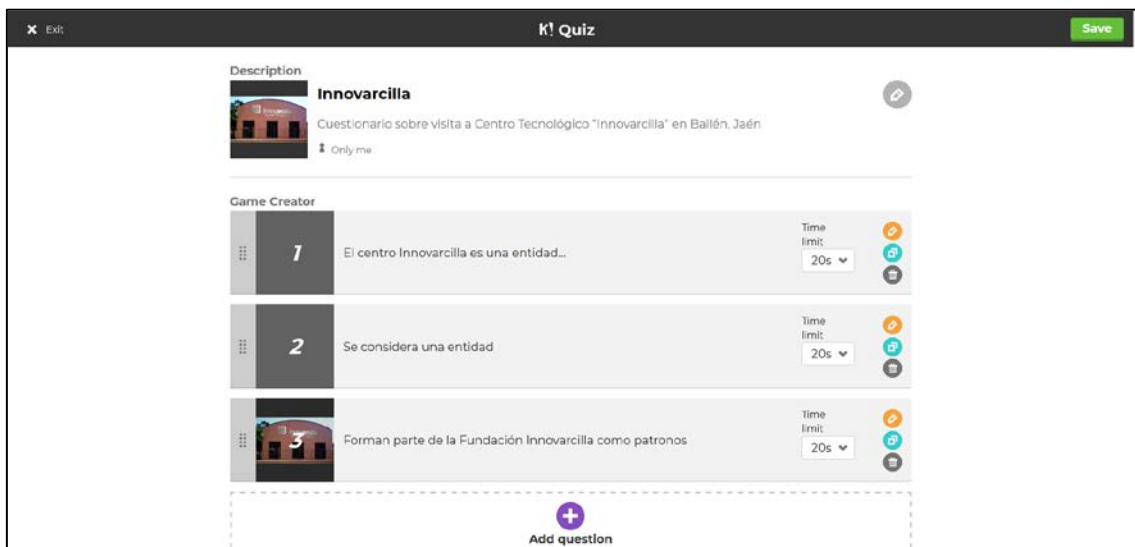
Exit

K! Quiz

Save

Description

Innovarcilla

Cuestionario sobre visita a Centro Tecnológico "Innovarcilla" en Bailén, Jaén

Only me

Game Creator

1

El centro Innovarcilla es una entidad...

Time limit

20s

2

Se considera una entidad

Time limit

20s

3

Forman parte de la Fundación Innovarcilla como patronos

Time limit

20s

Add question